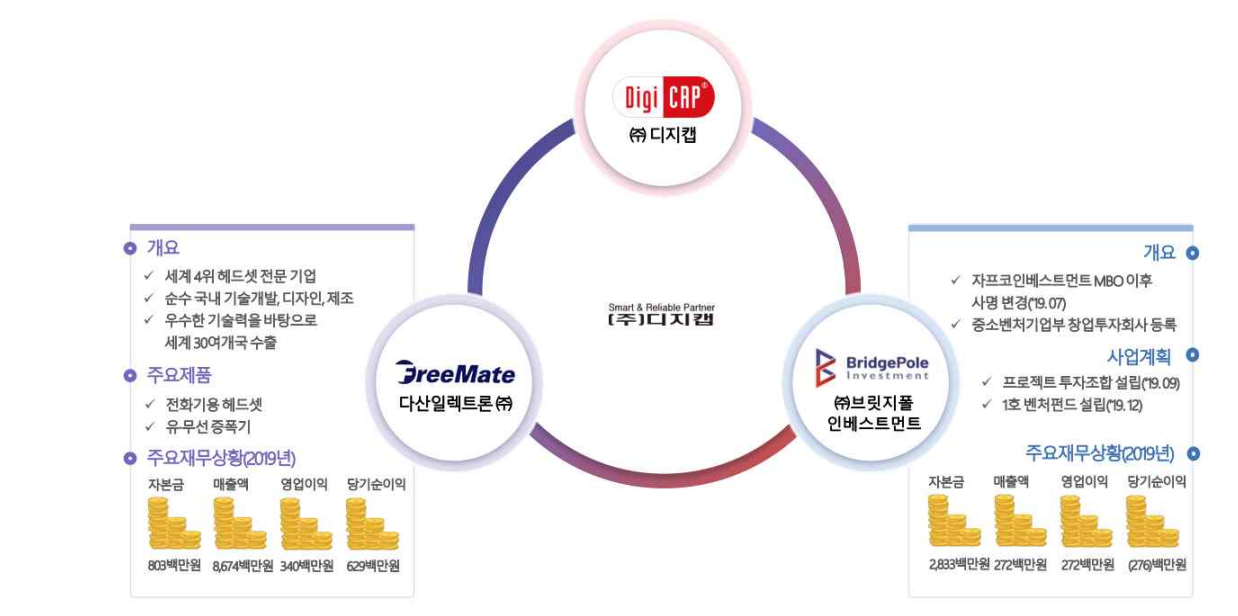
Digi CAP®
㈜ 디지캡

Smart & Reliable Partner
(주)디지캡

개요
✓ 세계 4위 헤드셋 전문 기업
✓ 순수 국내 기술개발, 디자인, 제조
✓ 우수한 기술력을 바탕으로 세계 30여개국 수출

주요제품
✓ 전화기용 헤드셋
✓ 유무선 증폭기

주요재무상황(2019년)

| 자본금 | 매출액 | 영업이익 | 당기순이익 |
|---|---|---|---|
| 803백만원 | 8,674백만원 | 340백만원 | 629백만원 |

FreeMate
다산일렉트론㈜

BridgePole Investment
㈜브릿지폴 인베스트먼트

개요
✓ 자프코인베스트먼트 MBO 이후 사명 변경('19.07)
✓ 중소벤처기업부 창업투자회사 등록

사업계획
✓ 프로젝트 투자조합 설립('19.09)
✓ 1호 벤처펀드 설립('19.12)

주요재무상황(2019년)

| 자본금 | 매출액 | 영업이익 | 당기순이익 |
|---|---|---|---|
| 2,833백만원 | 272백만원 | 272백만원 | (276)백만원 |